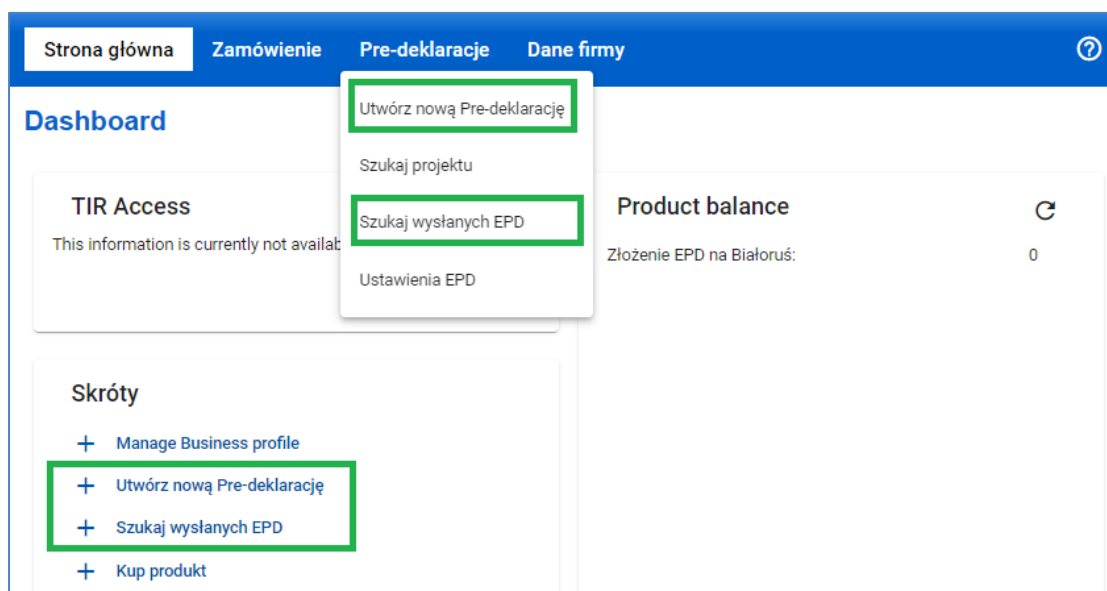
Strona główna Zamówienie Pre-deklaracje Dane firmy

Utwórz nową Pre-deklarację
Szukaj projektu
Szukaj wysłanych EPD
Ustawienia EPD

Dashboard

TIR Access

This information is currently not availab

Product balance

Złożenie EPD na Białoruś: 0

Skróty

+ Manage Business profile
+ Utwórz nową Pre-deklarację
+ Szukaj wysłanych EPD
+ Kup produkt